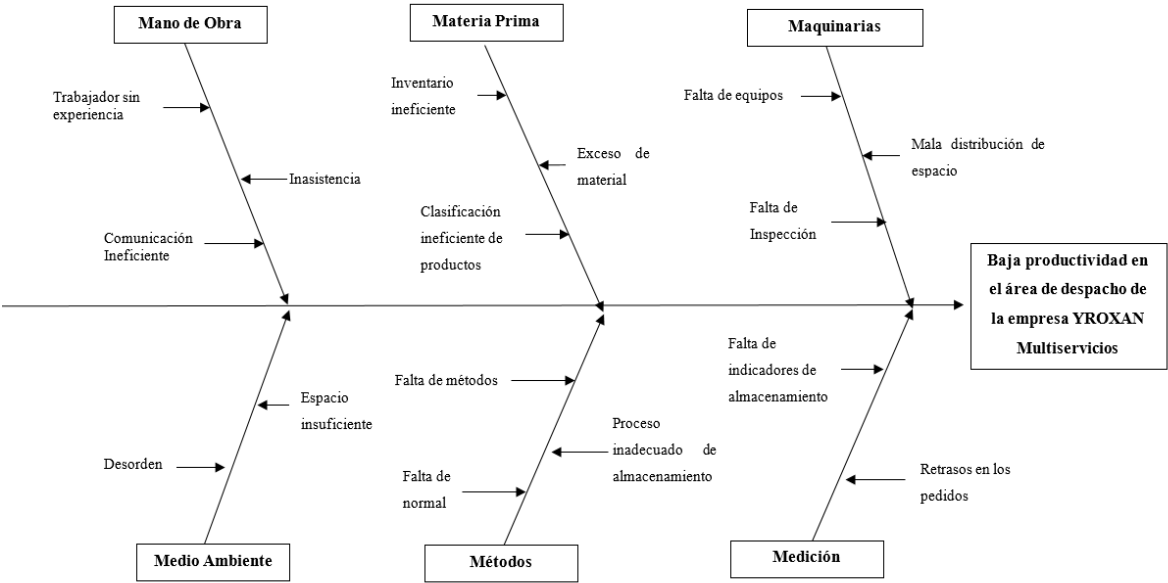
Mano de Obra

Trabajador sin experiencia

Inasistencia

Comunicación Ineficiente

Materia Prima

Inventario ineficiente

Exceso de material

Clasificación ineficiente de productos

Maquinarias

Falta de equipos

Mala distribución de espacio

Falta de Inspección

Baja productividad en el área de despacho de la empresa YROXAN Multiservicios

Medio Ambiente

Espacio insuficiente

Desorden

Métodos

Falta de métodos

Proceso inadecuado de almacenamiento

Falta de normal

Medición

Falta de indicadores de almacenamiento

Retrasos en los pedidos